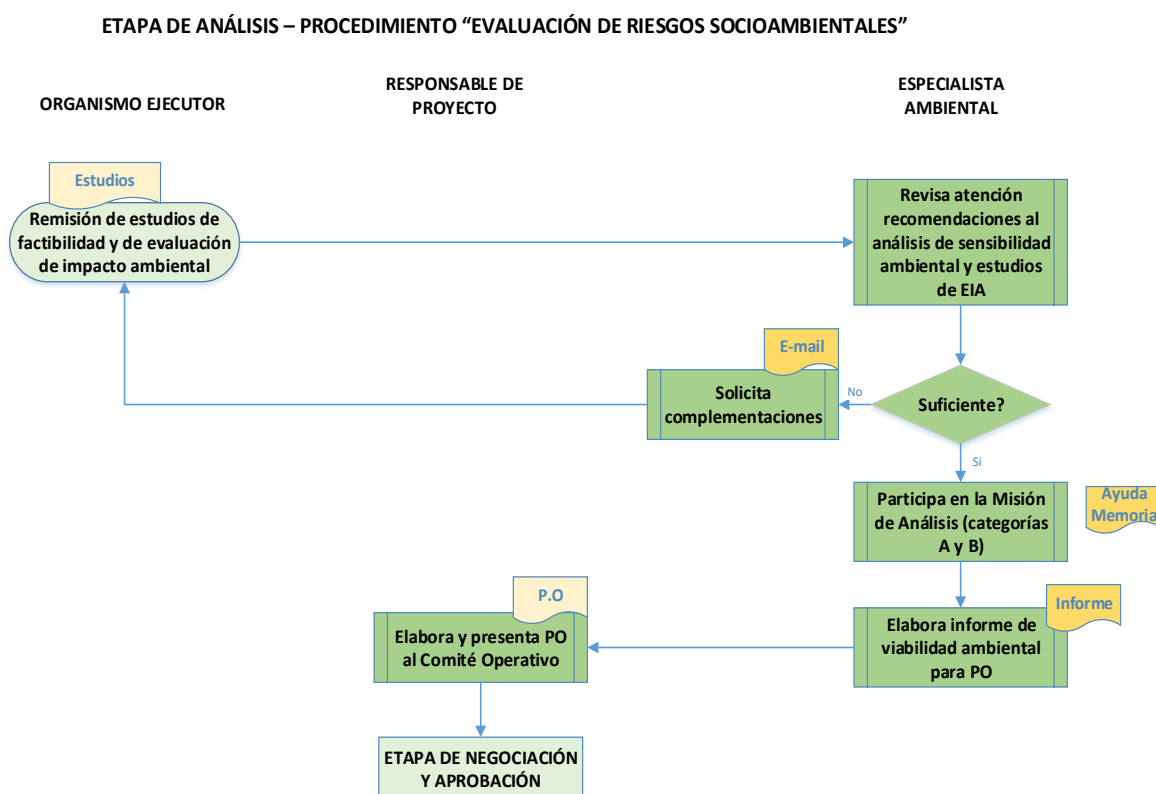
ETAPA DE ANÁLISIS – PROCEDIMIENTO “EVALUACIÓN DE RIESGOS SOCIOAMBIENTALES”

ORGANISMO EJECUTOR

RESPONSABLE DE PROYECTO

ESPECIALISTA AMBIENTAL

Estudios

Remisión de estudios de factibilidad y de evaluación de impacto ambiental

Revisa atención recomendaciones al análisis de sensibilidad ambiental y estudios de EIA

E-mail

Solicita complementaciones

No

Suficiente?

Si

Participa en la Misión de Análisis (categorías A y B)

Ayuda Memoria

P.O

Elabora y presenta PO al Comité Operativo

Informe

Elabora informe de viabilidad ambiental para PO

ETAPA DE NEGOCIACIÓN Y APROBACIÓN